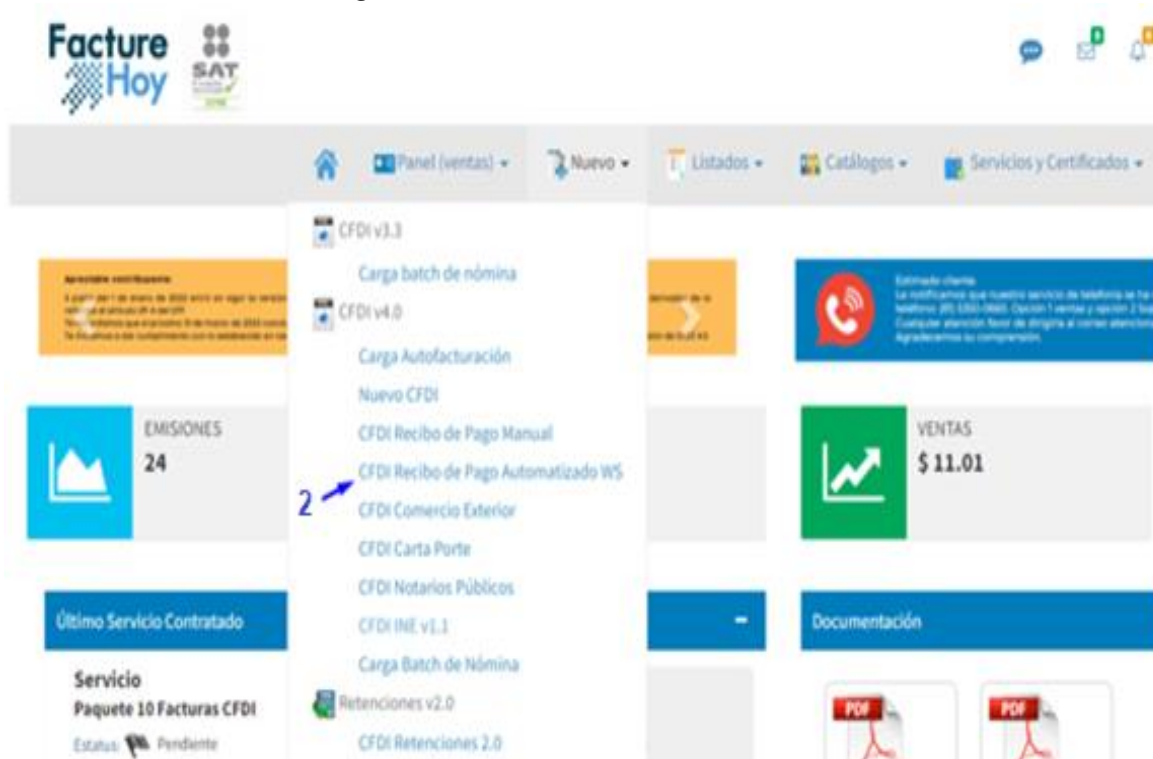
Facture Hoy

SAT

0

0

Panel (ventas) ▾

Nuevo ▾

Listados ▾

Catálogos ▾

Servicios y Certificados ▾

CFDI v3.3

Carga batch de nómina

CFDI v4.0

Carga Autofacturación

Nuevo CFDI

CFDI Recibo de Pago Manual

CFDI Recibo de Pago Automatizado WS

2

CFDI Comercio Exterior

CFDI Carta Porte

CFDI Notarios Públicos

CFDI INE v1.1

Carga Batch de Nómina

Retenciones v2.0

CFDI Retenciones 2.0

Apreciable contribuyente

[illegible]

Estimado cliente

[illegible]

EMISIONES

24

VENTAS

$ 11.01

Último Servicio Contratado

Servicio

Paquete 10 Facturas CFDI

Estatus: Pendiente

Documentación

PDF

PDF